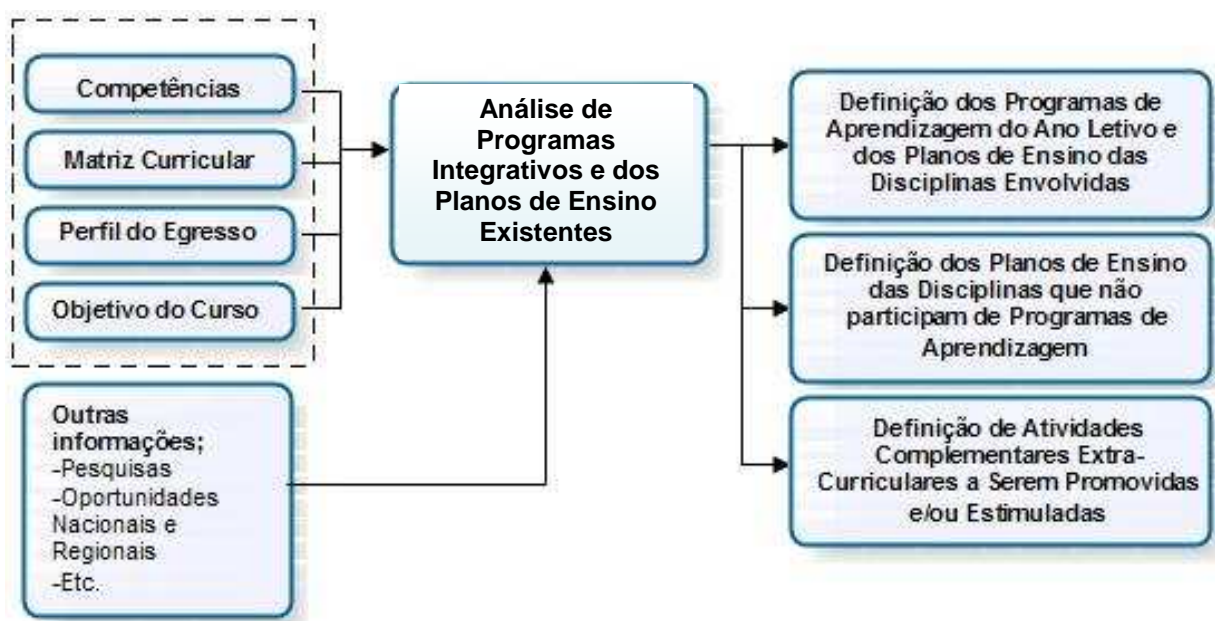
Competências

Matriz Curricular

Perfil do Egresso

Objetivo do Curso

Outras informações;
-Pesquisas
-Oportunidades Nacionais e Regionais
-Etc.

Análise de Programas Integrativos e dos Planos de Ensino Existentes

Definição dos Programas de Aprendizagem do Ano Letivo e dos Planos de Ensino das Disciplinas Envolvidas

Definição dos Planos de Ensino das Disciplinas que não participam de Programas de Aprendizagem

Definição de Atividades Complementares Extra-Curriculares a Serem Promovidas e/ou Estimuladas